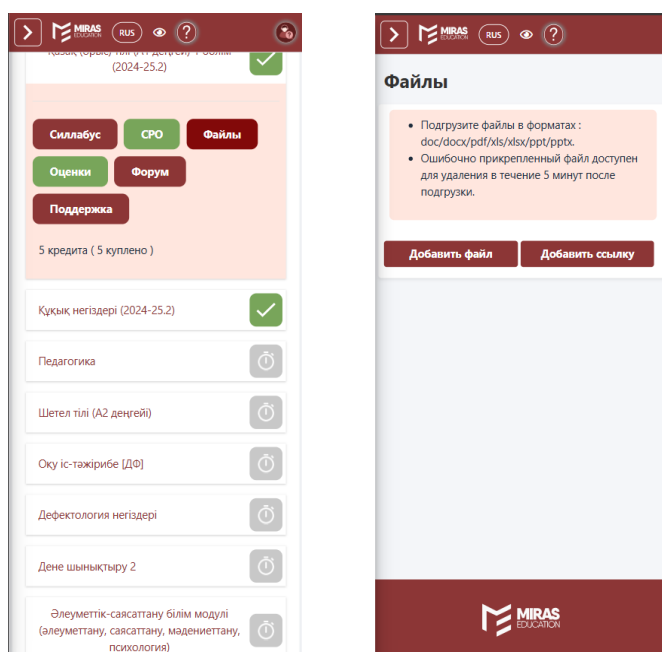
MIRAS EDUCATION RUS ?

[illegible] (2024-25.2)

Силлабус СРО Файлы
Оценки Форум
Поддержка

5 кредита ( 5 куплено )

Құқық негіздері (2024-25.2)

Педагогика

Шетел тілі (А2 деңгейі)

Оқу іс-тәжірибе [ДФ]

Дефектология негіздері

Дене шынықтыру 2

Әлеуметтік-саясаттану білім модулі (әлеуметтану, саясаттану, мәдениеттану, психология)

MIRAS EDUCATION RUS ?

Файлы

- Подгрузите файлы в форматах : doc/docx/pdf/xls/xlsx/ppt/pptx.
- Ошибочно прикрепленный файл доступен для удаления в течение 5 минут после подгрузки.

Добавить файл Добавить ссылку

MIRAS EDUCATION